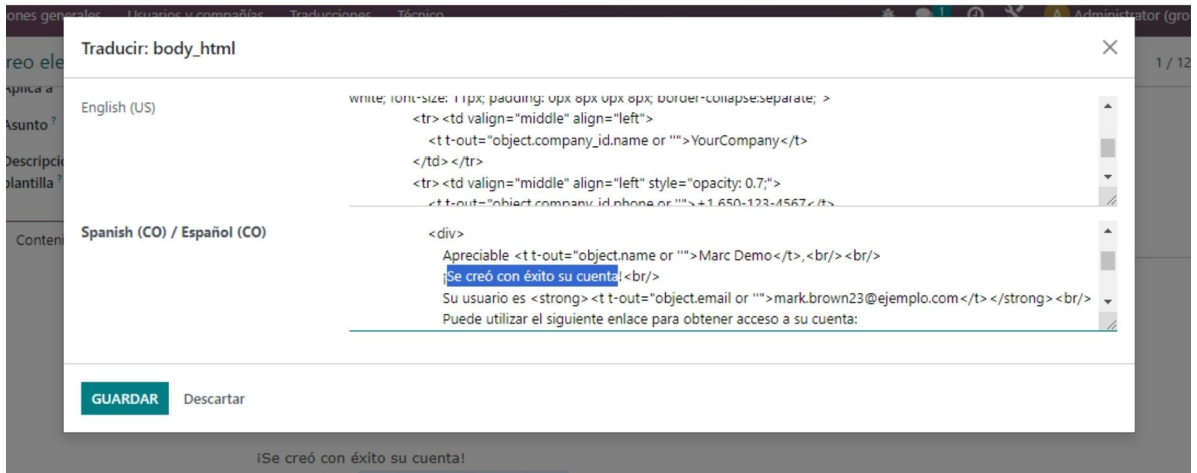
ones generales Usuarios y compañías Traducciones Técnico

Administrator (gro

reo ele

1 / 12

Aplica a

Asunto ?

Descripci
plantilla ?

Conteni

Traducir: body_html

English (US)

white; font-size: 11px; padding: 0px 8px 0px 8px; border-collapse:separate; ">
<tr><td valign="middle" align="left">
<t t-out="object.company_id.name or ''">YourCompany</t>
</td></tr>
<tr><td valign="middle" align="left" style="opacity: 0.7;">
<t t-out="object.company_id.phone or ''">+1 650-123-4567</t>

Spanish (CO) / Español (CO)

<div>
Apreciable <t t-out="object.name or ''">Marc Demo</t>,<br/><br/>
¡Se creó con éxito su cuenta!<br/>
Su usuario es <strong><t t-out="object.email or ''">mark.brown23@ejemplo.com</t></strong><br/>
Puede utilizar el siguiente enlace para obtener acceso a su cuenta:

GUARDAR Descartar

¡Se creó con éxito su cuenta!